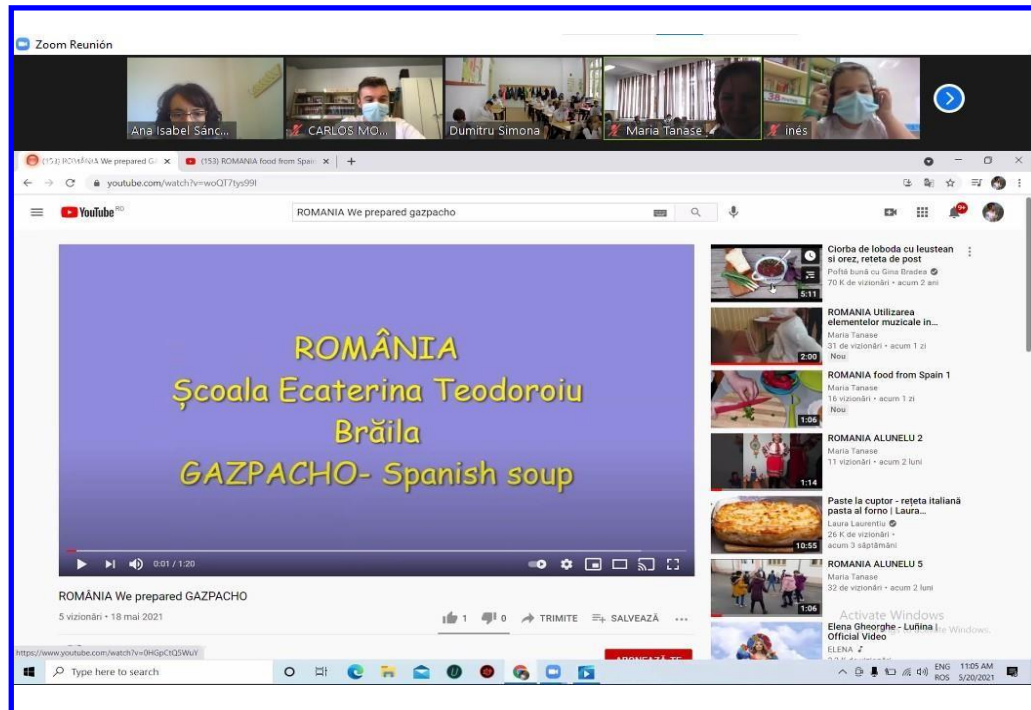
Zoom Reunión

Ana Isabel Sánc...
CARLOS MO...
Dumitru Simona
Maria Tanase
inés

(153) ROMÂNIA We prepared GA ×
(153) ROMANIA food from Spain ×
+

youtube.com/watch?v=woQT7tys99I

YouTube RO

ROMANIA We prepared gazpacho

ROMÂNIA
Școala Ecaterina Teodoroiu
Brăila
GAZPACHO- Spanish soup

0:01 / 1:20

ROMÂNIA We prepared GAZPACHO
5 vizionări • 18 mai 2021

1
0
TRIMITE
SALVEAZĂ

Ciorba de loboda cu leustean si orez, reteta de post
Poftă bună cu Gina Bradea
70 K de vizionări • acum 2 ani
5:11

ROMANIA Utilizarea elementelor muzicale in...
Maria Tanase
31 de vizionări • acum 1 zi
Nou
2:00

ROMANIA food from Spain 1
Maria Tanase
16 vizionări • acum 1 zi
Nou
1:06

ROMANIA ALUNELU 2
Maria Tanase
11 vizionări • acum 2 luni
1:14

Paste la cuptor - rețeta italiană pasta al forno | Laura...
Laura Laurentiu
26 K de vizionări • acum 3 săptămâni
10:55

ROMANIA ALUNELU 5
Maria Tanase
32 de vizionări • acum 2 luni
1:06

Elena Gheorghe - Luțina Official Video
ELENA

Activate Windows
Go to Settings to activate Windows.

https://www.youtube.com/watch?v=0HGpCtQ5WuY

ABONEAZĂ-TE

Type here to search

ENG ROS 11:05 AM 5/20/2021